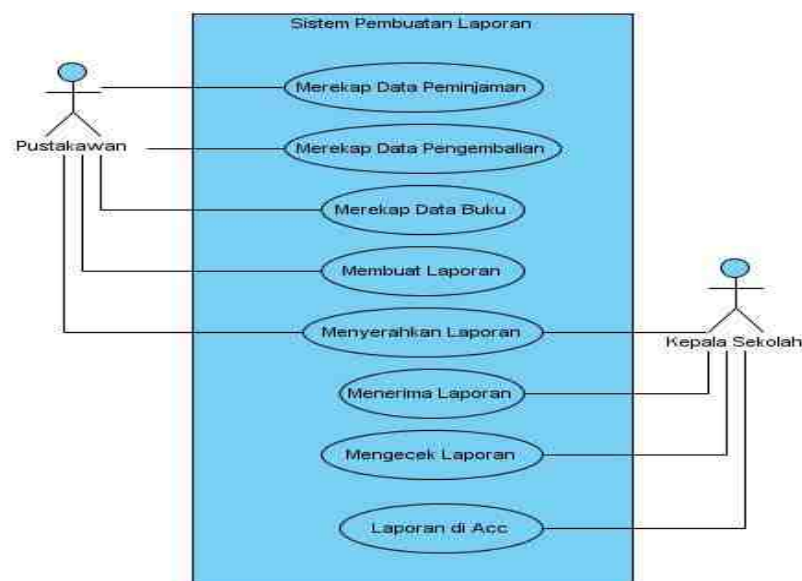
Sistem Pembuatan Laporan

Pustakawan

Merekap Data Peminjaman

Merekap Data Pengembalian

Merekap Data Buku

Membuat Laporan

Menyerahkan Laporan

Kepala Sekolah

Menerima Laporan

Mengecek Laporan

Laporan di Acc